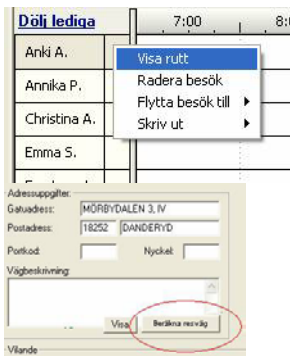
Dölj lediga
7:00
8:0
Anki A.
Annika P.
Christina A.
Emma S.
Visa rutt
Radera besök
Flytta besök till
Skriv ut
Adressuppgifter
Gatuadress: MÖRBYDALEN 3, IV
Postadress: 18252 DANDERYD
Portkod:
Nyckel:
Vägbeskrivning:
Visa
Beräkna resväg
Vilande